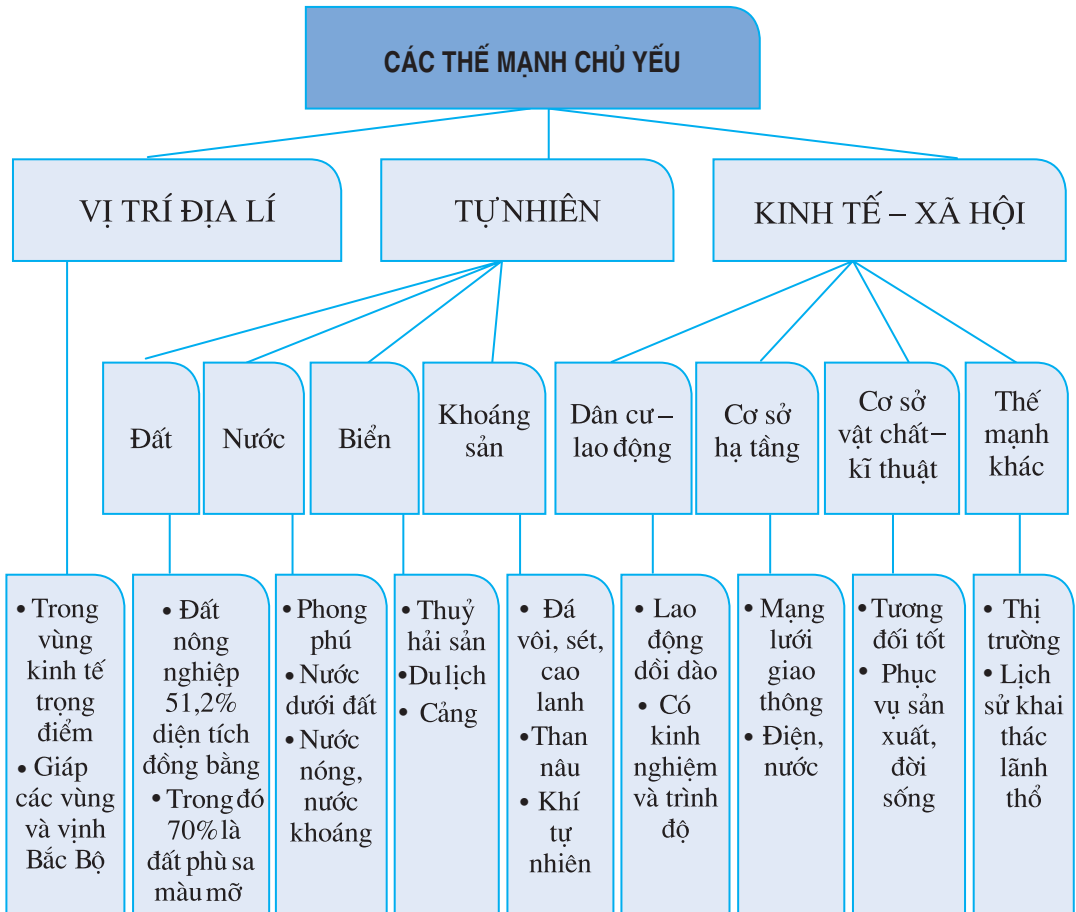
CÁC THẾ MẠNH CHỦ YẾU

VỊ TRÍ ĐỊA LÍ

TỰ NHIÊN

KINH TẾ – XÃ HỘI

Đất

Nước

Biển

Khoáng sản

Dân cư – lao động

Cơ sở hạ tầng

Cơ sở vật chất – kĩ thuật

Thế mạnh khác

• Trong vùng kinh tế trọng điểm
• Giáp các vùng và vịnh Bắc Bộ

• Đất nông nghiệp 51,2% diện tích đồng bằng
• Trong đó 70% là đất phù sa màu mỡ

• Phong phú
• Nước dưới đất
• Nước nóng, nước khoáng

• Thuỷ hải sản
• Du lịch
• Cảng

• Đá vôi, sét, cao lanh
• Than nâu
• Khí tự nhiên

• Lao động dồi dào
• Có kinh nghiệm và trình độ

• Mạng lưới giao thông
• Điện, nước

• Tương đối tốt
• Phục vụ sản xuất, đời sống

• Thị trường
• Lịch sử khai thác lãnh thổ